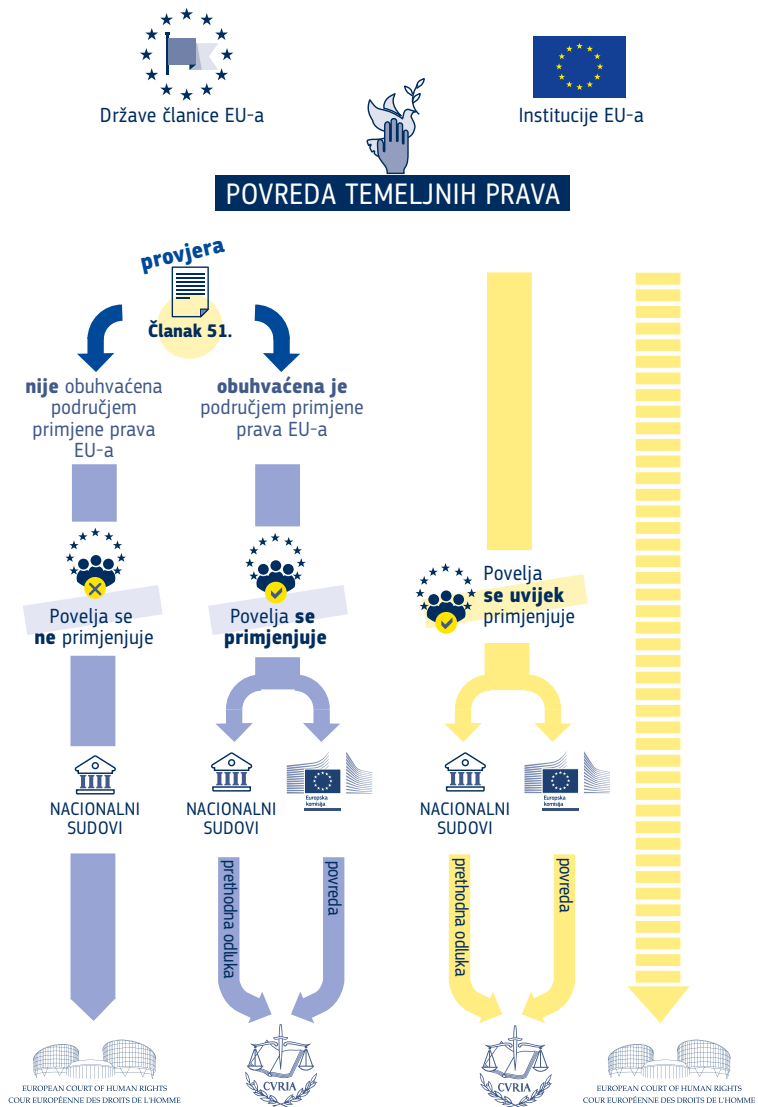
Države članice EU-a

Institucije EU-a

POVREDA TEMELJNIH PRAVA

provjera

Članak 51.

nije obuhvaćena područjem primjene prava EU-a

obuhvaćena je područjem primjene prava EU-a

Povelja se ne primjenjuje

Povelja se primjenjuje

Povelja se uvijek primjenjuje

NACIONALNI SUDOVI

NACIONALNI SUDOVI

Europska komisija

NACIONALNI SUDOVI

Europska komisija

prethodna odluka

povreda

prethodna odluka

povreda

EUROPEAN COURT OF HUMAN RIGHTS
COUR EUROPÉENNE DES DROITS DE L'HOMME

CVRIA

CVRIA

EUROPEAN COURT OF HUMAN RIGHTS
COUR EUROPÉENNE DES DROITS DE L'HOMME